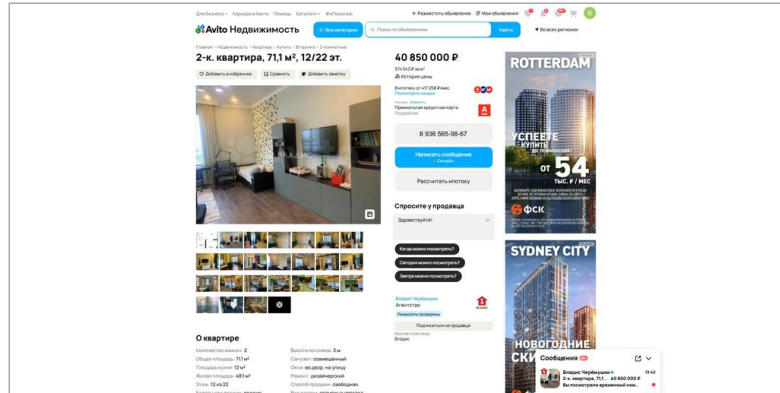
Для бизнеса Карьера в Авито Помощь Каталоги #яПомогаю

+ Разместить объявление Мои объявления

Avito Недвижимость

Все категории

Поиск по объявлениям

Найти

Во всех регионах

Главная • Недвижимость • Квартиры • Купить • Вторичка • 2-комнатные

2-к. квартира, 71,1 м², 12/22 эт.

Добавить в избранное

Сравнить

Добавить заметку

40 850 000 ₽

574 543 ₽ за м²

История цены

Ипотека от 417 258 ₽ в мес.

Посмотреть заявки

Реклама

Подробнее

8 936 565-98-67

Написать сообщение

Онлайн

Рассчитать ипотеку

Спросите у продавца

Здравствуйте!

Когда можно посмотреть?

Сегодня можно посмотреть?

Завтра можно посмотреть?

Владис Черёмушки

Агентство

Реквизиты проверены

Подписаться на продавца

Контактное лицо

Владис

О квартире

Количество комнат: 2

Общая площадь: 71,1 м²

Площадь кухни: 12 м²

Жилая площадь: 48,1 м²

Этаж: 12 из 22

Высота потолков: 3 м

Санузел: совмещенный

Окна: во двор, на улицу

Ремонт: дизайнерский

Способ продажи: свободная

ROTTERDAM

УСПЕЕТЕ КУПИТЬ

ОТ 54 ТЫС. ₽ / МЕС

ФСК

SYDNEY CITY

НОВОГОДНИЕ СКИ

Сообщения

Владис Черёмушки

2-к. квартира, 71,1... 40 850 000 ₽

Вы посмотрели временный ном...

13:42